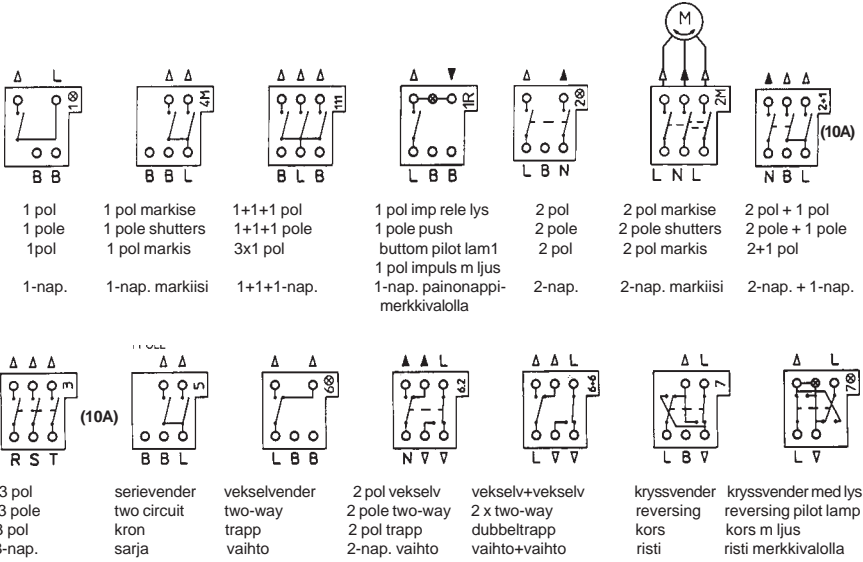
Δ L
1⊗
B B

1 pol
1 pole
1pol

1-nap.

Δ Δ
4M
B B L

1 pol markise
1 pole shutters
1 pol markis

1-nap. markiisi

Δ Δ Δ
111
B L B

1+1+1 pol
1+1+1 pole
3x1 pol

1+1+1-nap.

Δ ▼
1R
L B B

1 pol imp rele lys
1 pole push
buttom pilot lam1
1 pol impuls m ljus
1-nap. painonappimerkkivalolla

Δ ▲
2⊗
L B N

2 pol
2 pole
2 pol

2-nap.

M
2M
L N L

2 pol markise
2 pole shutters
2 pol markis

2-nap. markiisi

▲ Δ Δ
2+1
(10A)
N B L

2 pol + 1 pol
2 pole + 1 pole
2+1 pol

2-nap. + 1-nap.

Δ Δ Δ
3
(10A)
R S T

3 pol
3 pole
3 pol
3-nap.

Δ Δ
5
B B L

serievender
two circuit
kron
sarja

Δ
6⊗
L B B

vekselvender
two-way
trapp
vaihto

▲ ▲ L
6.2
N ∇ ∇

2 pol vekselv
2 pole two-way
2 pol trapp
2-nap. vaihto

Δ Δ L
6+6
L ∇ ∇

vekselv+vekselv
2 x two-way
dubbeltrapp
vaihto+vaihto

Δ L
7
L B ∇

kryssvender
reversing
kors
risti

Δ L
7⊗
L ∇

kryssvender med lys
reversing pilot lamp
kors m ljus
risti merkkivalolla